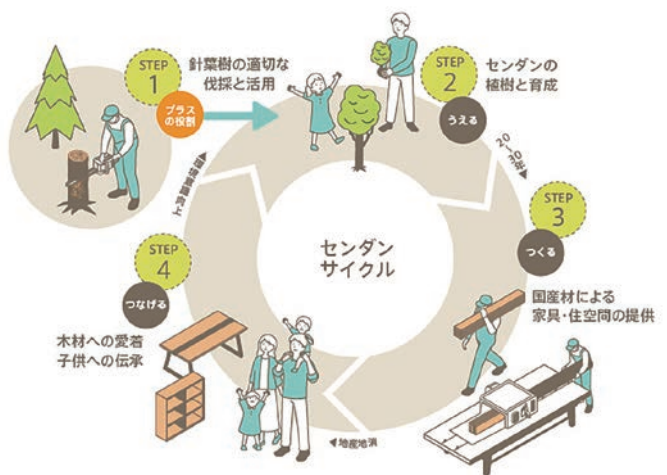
STEP 1
針葉樹の適切な伐採と活用
プラスの役割

STEP 2
センダンの植樹と育成
うえる

20~30年

STEP 3
つくる
国産材による家具・住空間の提供

◀地産地消

STEP 4
つながる
木材への愛着
子供への伝承

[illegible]

センダンサイクル